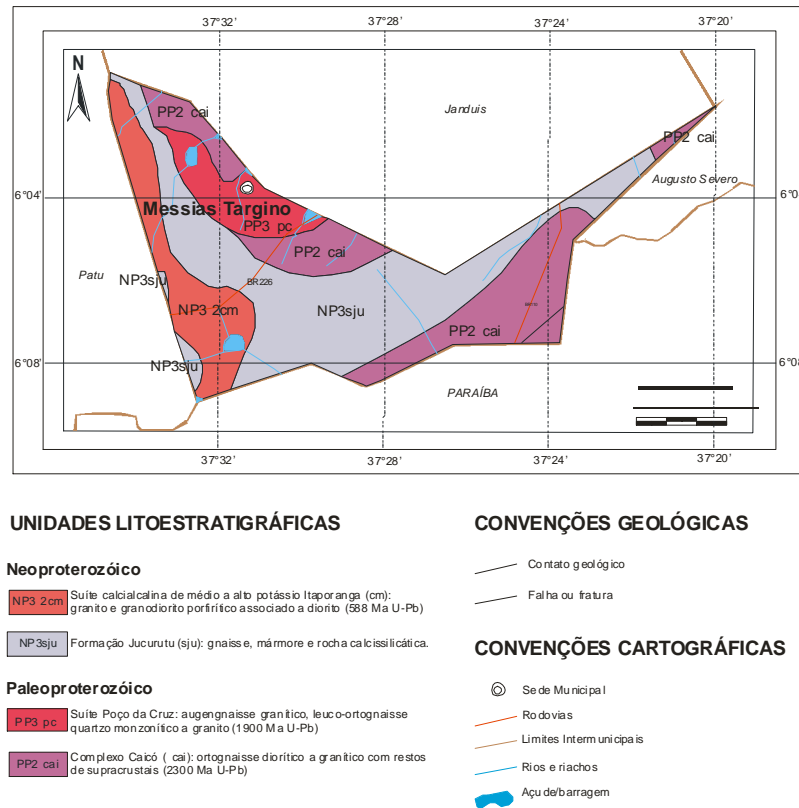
37°32'
37°28'
37°24'
37°20'

N

PP2 cai
Janduís
PP2 cai
Augusto Severo
6°04'
6°04'
Messias Targino
PP3 pc
PP2 cai
Patu
NP3sju
BR226
NP3 2cm
NP3sju
PP2 cai
6°08'
6°08'
NP3sju
PARAÍBA

37°32'
37°28'
37°24'
37°20'

UNIDADES LITOESTRATIGRÁFICAS

Neoproterozóico

NP3 2cm Suíte calcialcalina de médio a alto potássio Itaporanga (cm): granito e granodiorito porfirítico associado a diorito (588 Ma U-Pb)

NP3sju Formação Jucurutu (sju): gnaisse, mármore e rocha calcissilicática.

Paleoproterozóico

PP3 pc Suíte Poço da Cruz: augengnaisse granítico, leuco-ortognaisse quartzo monzonítico a granito (1900 Ma U-Pb)

PP2 cai Complexo Caicó ( cai): ortognaisse diorítico a granítico com restos de supracrustais (2300 Ma U-Pb)

CONVENÇÕES GEOLÓGICAS

Contato geológico

Falha ou fratura

CONVENÇÕES CARTOGRÁFICAS

Sede Municipal

Rodovias

Limites Intermunicipais

Rios e riachos

Açude/barragem